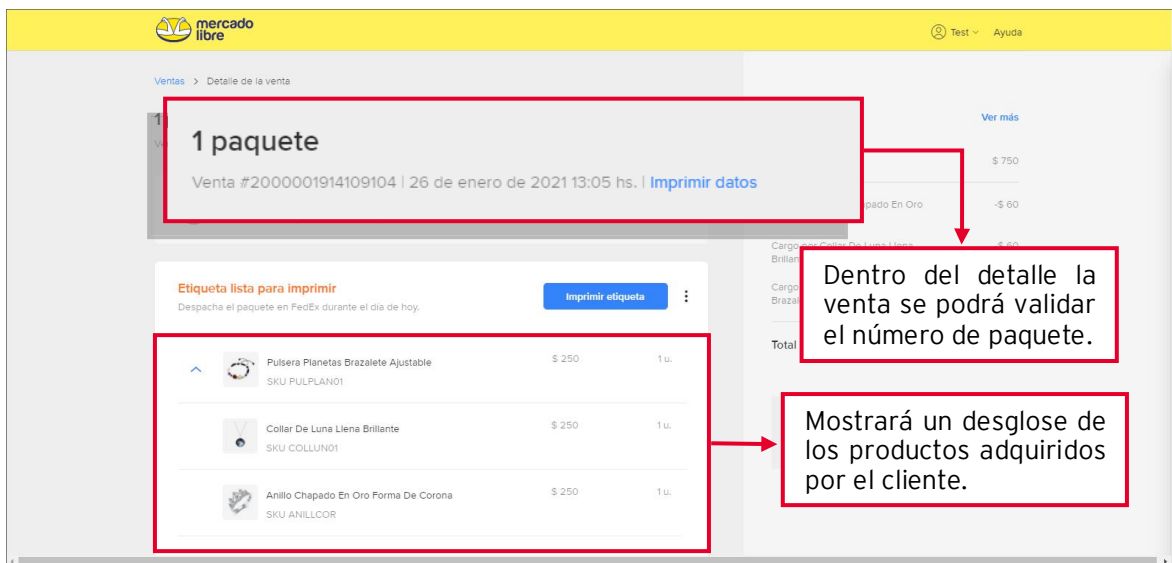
mercado libre

Test Ayuda

Ventas > Detalle de la venta

1 paquete

Venta #2000001914109104 | 26 de enero de 2021 13:05 hs. | Imprimir datos

Ver más

$ 750

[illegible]pado En Oro -$ 60

Cargo por Collar De Luna Llena Brillan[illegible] -$ 60

Cargo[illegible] Brazal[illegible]

Total

Dentro del detalle la venta se podrá validar el número de paquete.

Etiqueta lista para imprimir

Despacha el paquete en FedEx durante el día de hoy.

Imprimir etiqueta

Pulsera Planetas Brazalete Ajustable
SKU PULPLAN01
$ 250
1 u.

Collar De Luna Llena Brillante
SKU COLLUN01
$ 250
1 u.

Anillo Chapado En Oro Forma De Corona
SKU ANILLCOR
$ 250
1 u.

Mostrará un desglose de los productos adquiridos por el cliente.